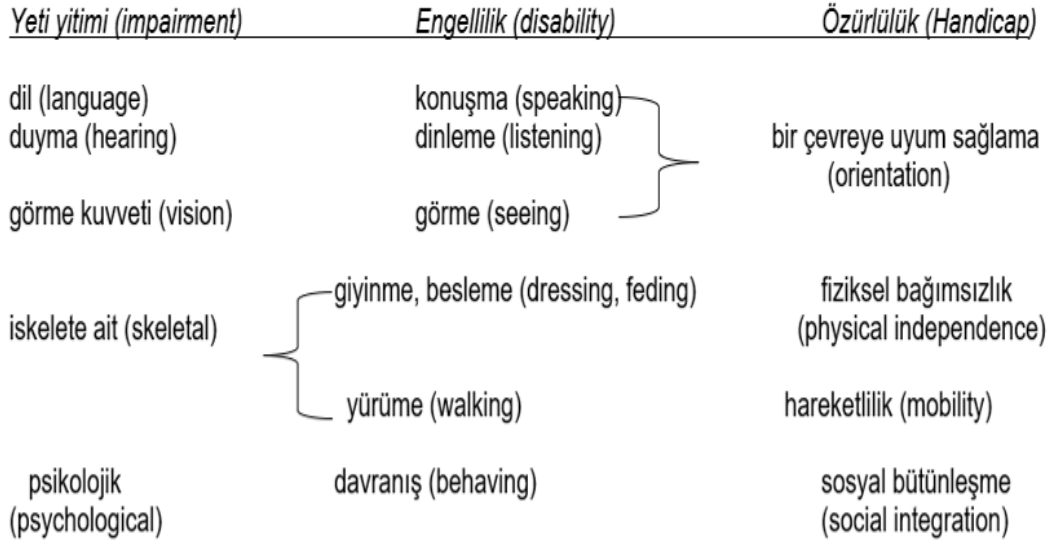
| Yeti yitimi (impairment) | Engellilik (disability) | Özürlülük (Handicap) |
|---|---|---|
| dil (language) | konuşma (speaking) | bir çevreye uyum sağlama (orientation) |
| duyma (hearing) | dinleme (listening) | |
| görme kuvveti (vision) | görme (seeing) | |
| iskelete ait (skeletal) | giyinme, besleme (dressing, feding) | fiziksel bağımsızlık (physical independence) |
| | yürüme (walking) | hareketlilik (mobility) |
| psikolojik (psychological) | davranış (behaving) | sosyal bütünleşme (social integration) |